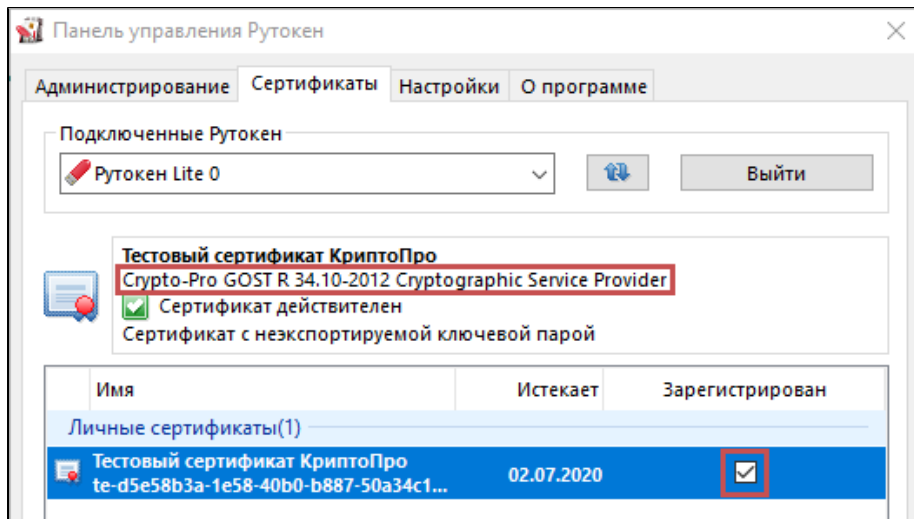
Панель управления Рутокен

Администрирование | Сертификаты | Настройки | О программе

Подключенные Рутокен

Рутокен Lite 0

Выйти

Тестовый сертификат КриптоПро
Crypto-Pro GOST R 34.10-2012 Cryptographic Service Provider
Сертификат действителен
Сертификат с неэкспортируемой ключевой парой

| Имя | Истекает | Зарегистрирован |
|---|---|---|
| Личные сертификаты(1) | | |
| Тестовый сертификат КриптоПро te-d5e58b3a-1e58-40b0-b887-50a34c1... | 02.07.2020 | ☑ |